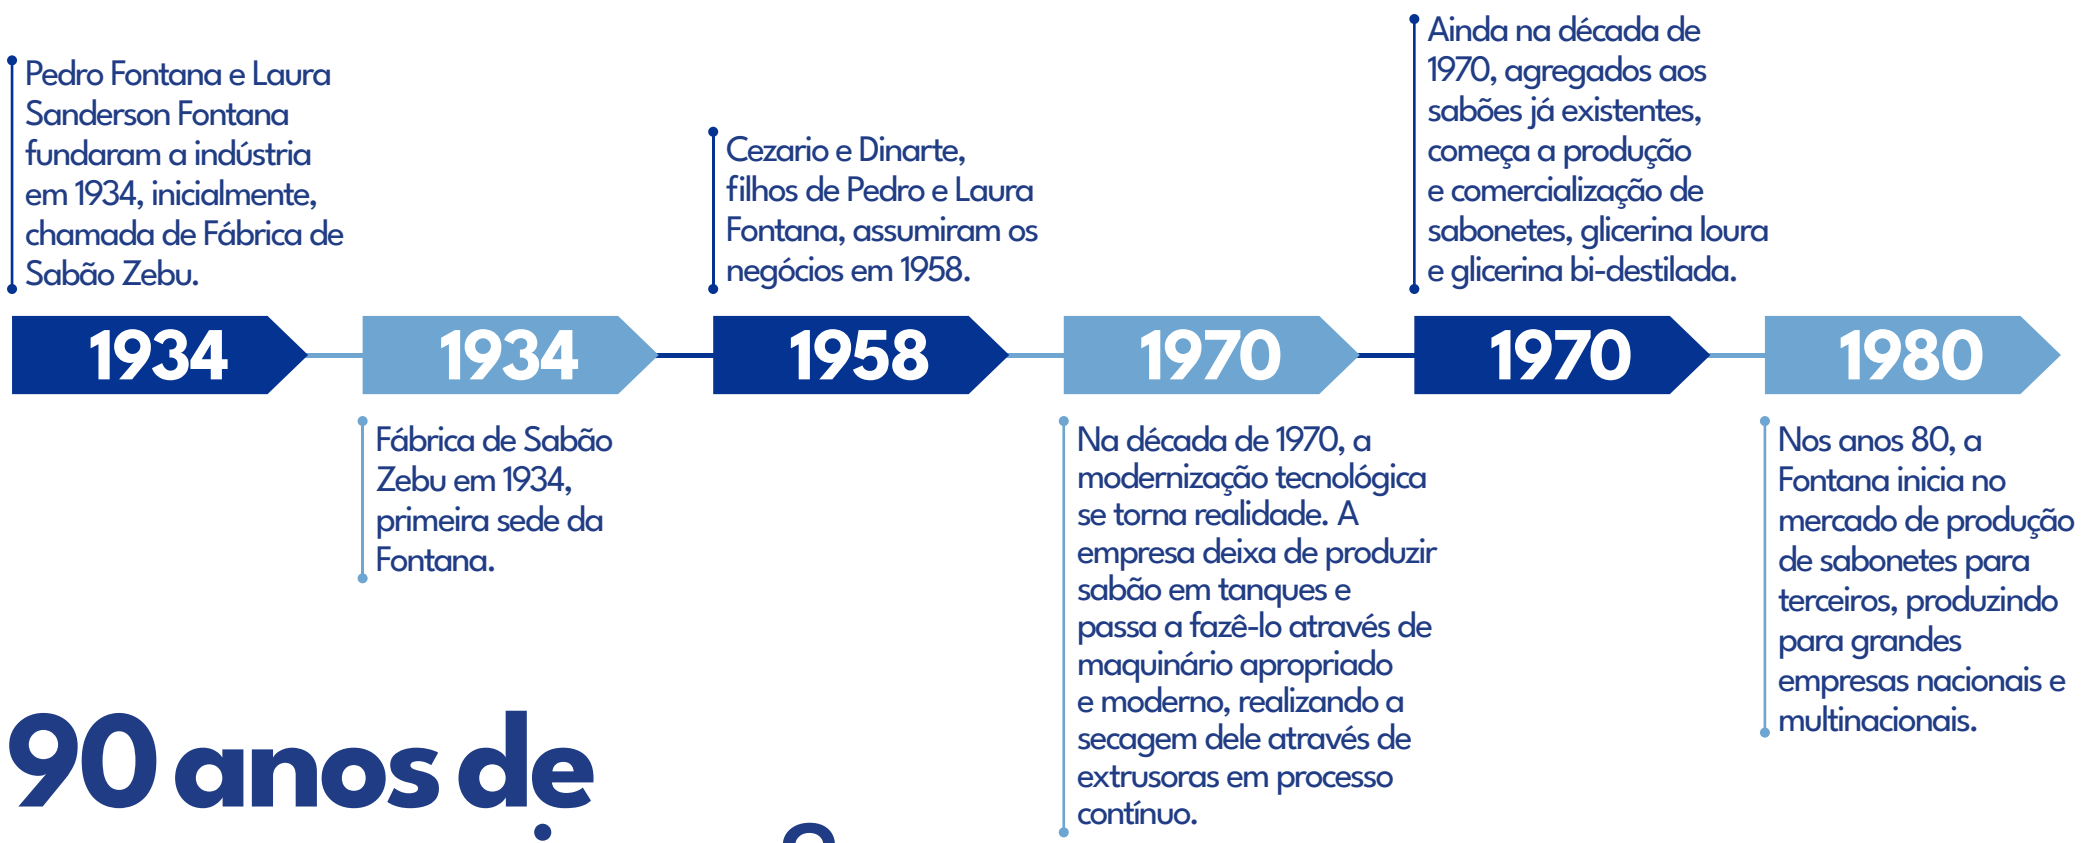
Pedro Fontana e Laura Sanderson Fontana fundaram a indústria em 1934, inicialmente, chamada de Fábrica de Sabão Zebu.

Cezario e Dinarte, filhos de Pedro e Laura Fontana, assumiram os negócios em 1958.

Ainda na década de 1970, agregados aos sabões já existentes, começa a produção e comercialização de sabonetes, glicerina loura e glicerina bi-destilada.

1934

1934

1958

1970

1970

1980

Fábrica de Sabão Zebu em 1934, primeira sede da Fontana.

Na década de 1970, a modernização tecnológica se torna realidade. A empresa deixa de produzir sabão em tanques e passa a fazê-lo através de maquinário apropriado e moderno, realizando a secagem dele através de extrusoras em processo contínuo.

Nos anos 80, a Fontana inicia no mercado de produção de sabonetes para terceiros, produzindo para grandes empresas nacionais e multinacionais.

90 anos de

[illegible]